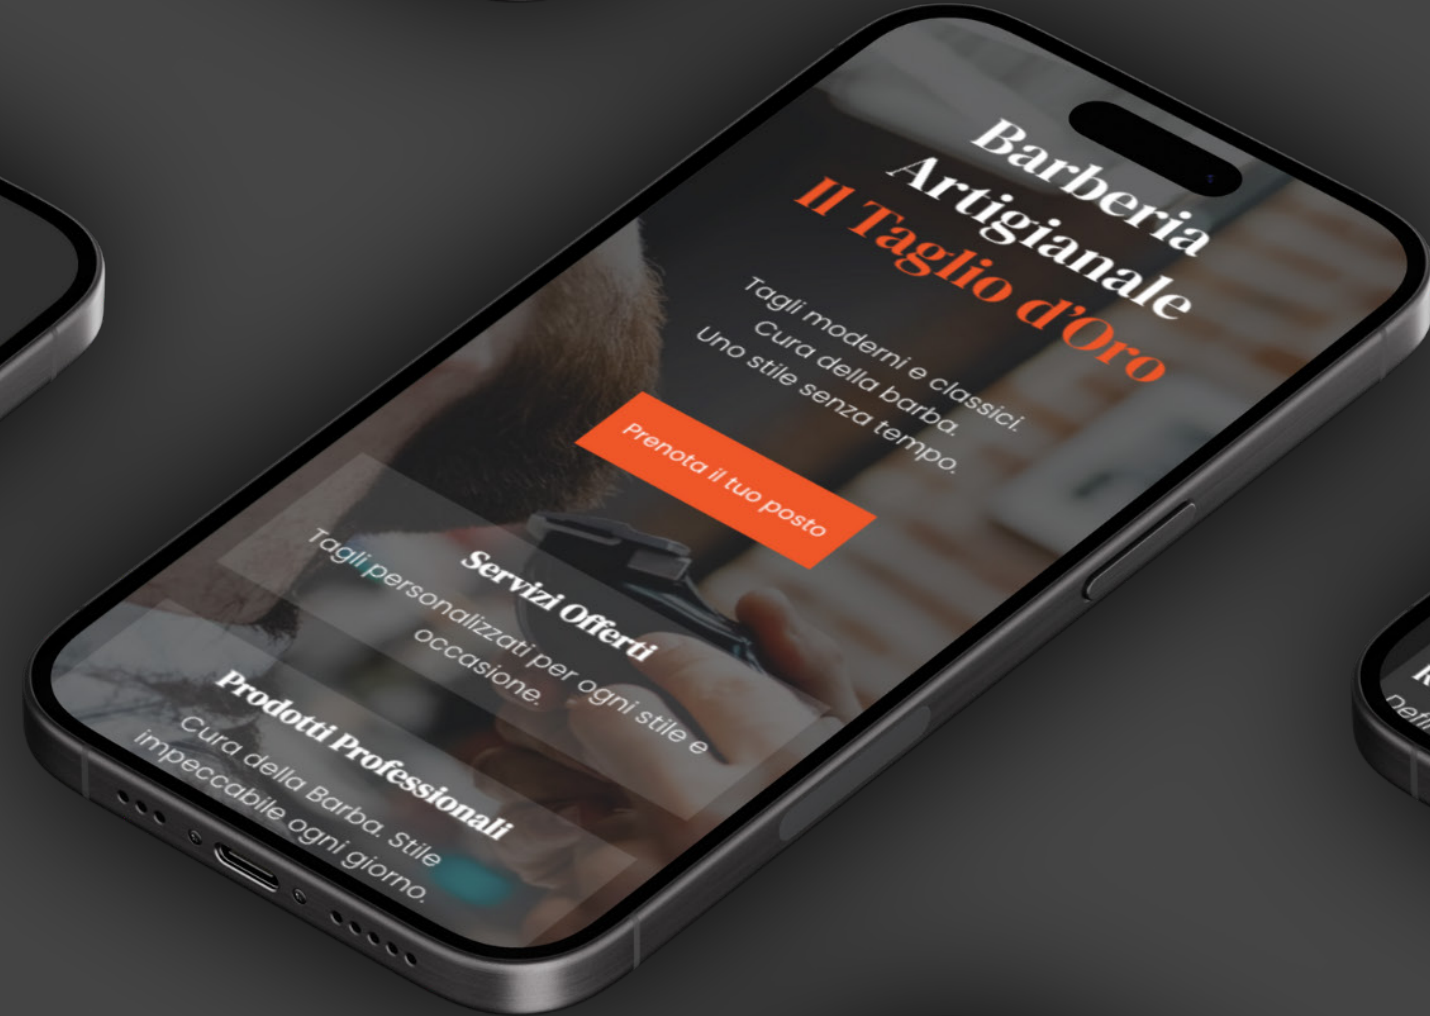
Barberia Artigianale
Il Taglio d'Oro

Tagli moderni e classici. Cura della barba. Uno stile senza tempo.

Prenota il tuo posto

Servizi Offerti
Tagli personalizzati per ogni stile e occasione.

Prodotti Professionali
Cura della Barba. Stile impeccabile ogni giorno.

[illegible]
nefi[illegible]